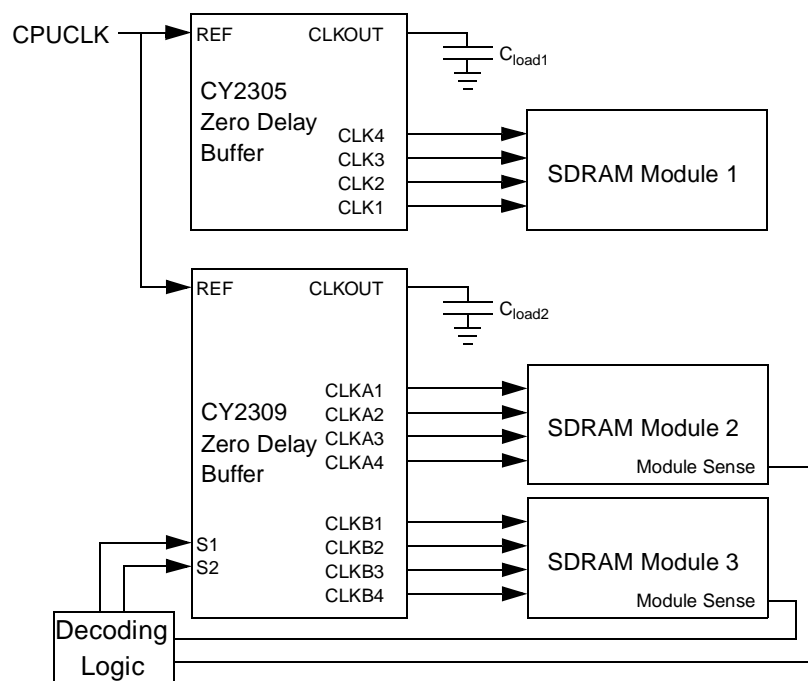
CPUCLK

REF
CLKOUT
$C_{load1}$

CY2305
Zero Delay
Buffer

CLK4
CLK3
CLK2
CLK1

SDRAM Module 1

REF
CLKOUT
$C_{load2}$

CY2309
Zero Delay
Buffer

CLKA1
CLKA2
CLKA3
CLKA4

SDRAM Module 2
Module Sense

S1
S2

CLKB1
CLKB2
CLKB3
CLKB4

SDRAM Module 3
Module Sense

Decoding
Logic